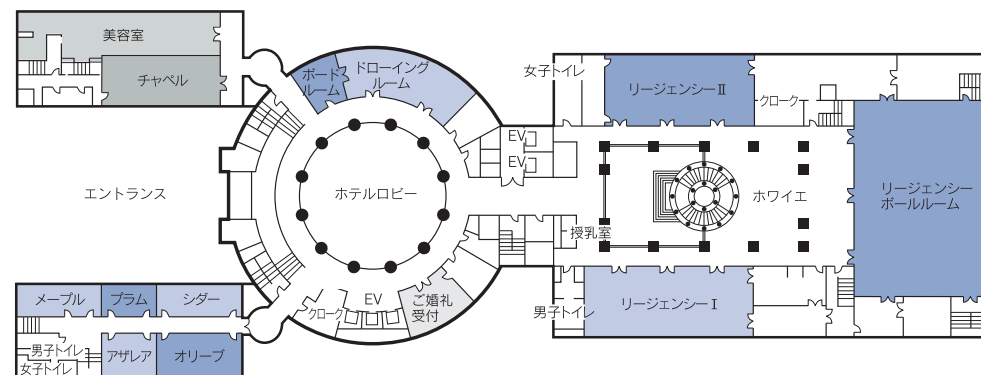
美容室
チャペル
ボードルーム
ドローイングルーム
女子トイレ
リージェンシーⅡ
クローク
EV
EV
エントランス
ホテルロビー
ホワイエ
リージェンシーボールルーム
授乳室
メープル
プラム
シダー
EV
ご婚礼受付
クローク
男子トイレ
リージェンシーⅠ
男子トイレ
女子トイレ
アザレア
オリーブ